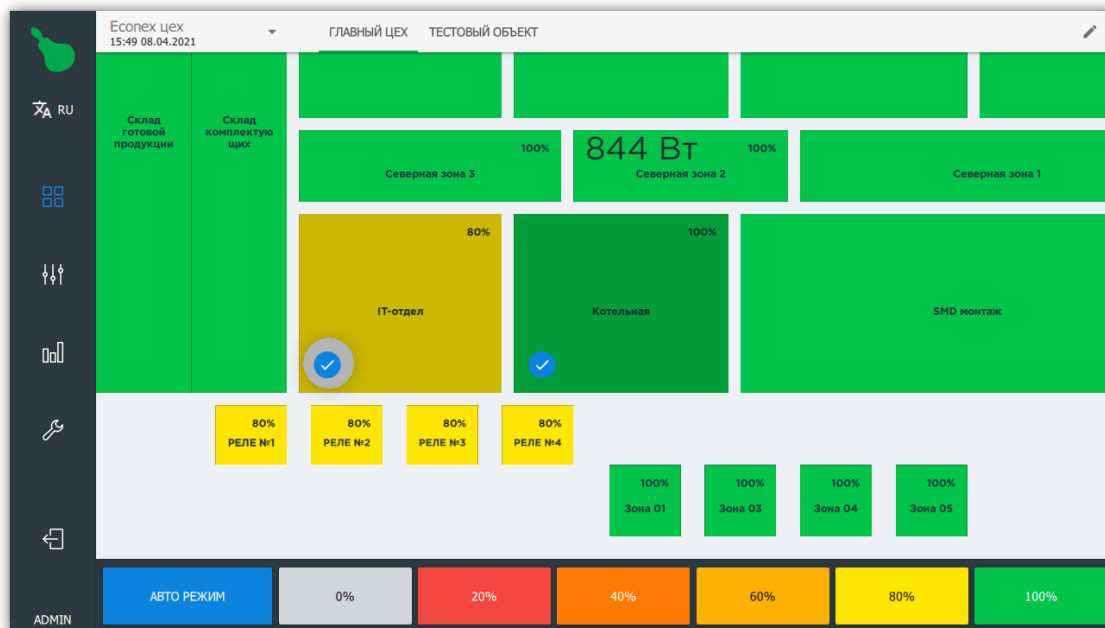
RU

ADMIN

Econex цех
15:49 08.04.2021

ГЛАВНЫЙ ЦЕХ ТЕСТОВЫЙ ОБЪЕКТ

Склад готовой продукции

Склад комплектующих

100%
Северная зона 3

844 Вт
100%
Северная зона 2

Северная зона 1

80%
IT-отдел

100%
Котельная

SMD монтаж

80%
РЕЛЕ №1

80%
РЕЛЕ №2

80%
РЕЛЕ №3

80%
РЕЛЕ №4

100%
Зона 01

100%
Зона 03

100%
Зона 04

100%
Зона 05

АВТО РЕЖИМ

0%

20%

40%

60%

80%

100%